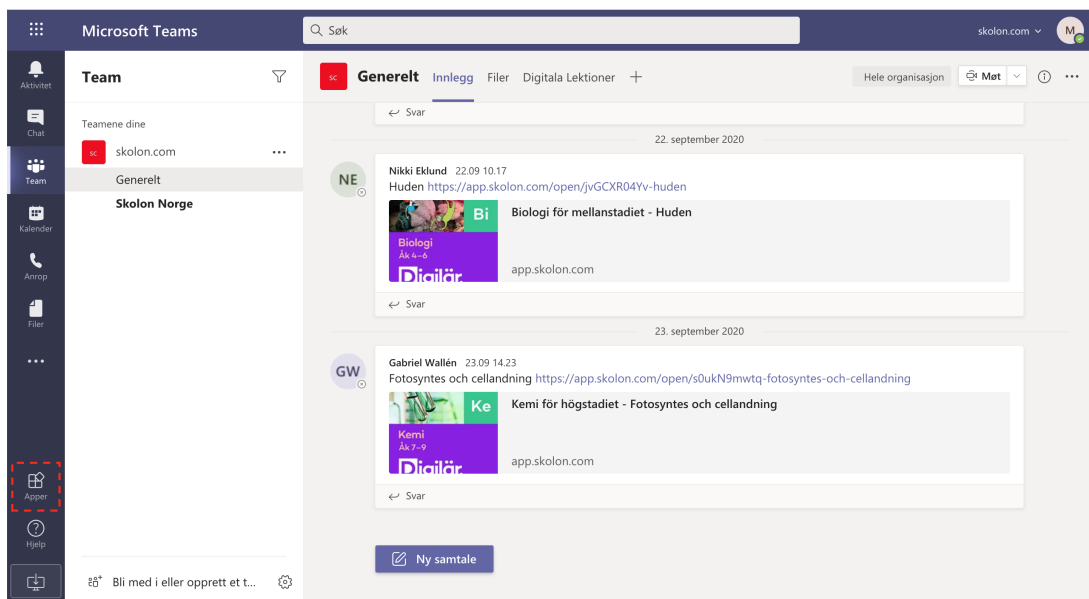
Microsoft Teams

Søk

skolon.com

M

Aktivitet

Chat

Team

Kalender

Anrop

Filer

...

Apper

Hjelp

Team

Teamene dine

sc skolon.com ...

Generelt

Skolon Norge

Bli med i eller opprett et t...

sc Generelt Innlegg Filer Digitala Lektioner +

Hele organisasjon

Møt

Svar

22. september 2020

NE

Nikki Eklund 22.09 10.17

Huden https://app.skolon.com/open/jvGCXR04Yv-huden

Bi

Biologi

Åk 4–6

Digilär

Biologi för mellanstadiet - Huden

app.skolon.com

Svar

23. september 2020

GW

Gabriel Wallén 23.09 14.23

Fotosyntes och cellandning https://app.skolon.com/open/s0ukN9mwtq-fotosyntes-och-cellandning

Ke

Kemi

Åk 7–9

Digilär

Kemi för högstadiet - Fotosyntes och cellandning

app.skolon.com

Svar

Ny samtale